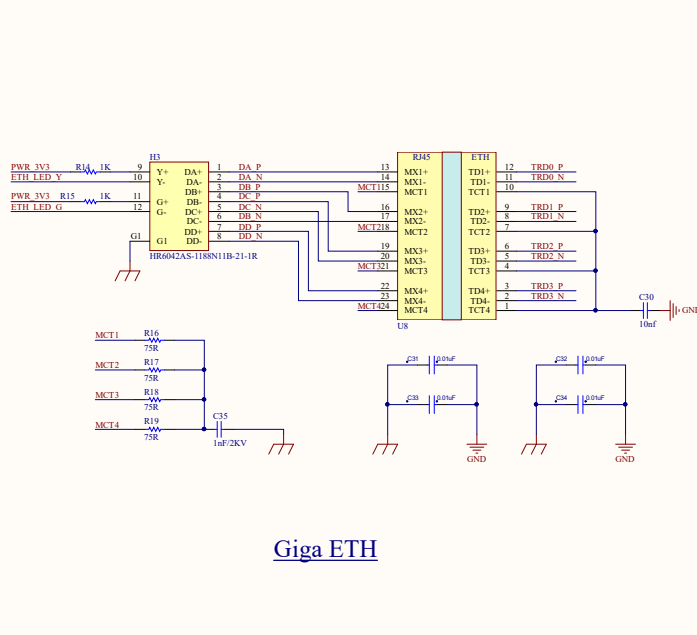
PWR_3V3 R14 1K
ETH_LED_Y
PWR_3V3 R15 1K
ETH_LED_G

H3
9 Y+
10 Y-
11 G+
12 G-
G1 G1
DA+ 1
DA- 2
DB+ 3
DB- 4
DC+ 5
DC- 6
DD+ 7
DD- 8
HR6042AS-1188N11B-21-1R

DA_P
DA_N
DB_P
DC_P
DC_N
DB_N
DD_P
DD_N

RJ45
ETH
13 MX1+
14 MX1-
MCT1 15 MCT1
16 MX2+
17 MX2-
MCT2 18 MCT2
19 MX3+
20 MX3-
MCT3 21 MCT3
22 MX4+
23 MX4-
MCT4 24 MCT4
U8

TD1+ 12
TD1- 11
TCT1 10
TD2+ 9
TD2- 8
TCT2 7
TD3+ 6
TD3- 5
TCT3 4
TD4+ 3
TD4- 2
TCT4 1

TRD0_P
TRD0_N
TRD1_P
TRD1_N
TRD2_P
TRD2_N
TRD3_P
TRD3_N

C30
10nf
GND

MCT1 R16 75R
MCT2 R17 75R
MCT3 R18 75R
MCT4 R19 75R
C35
1nF/2KV

C31 0.01uF
C33 0.01uF
GND
C32 0.01uF
C34 0.01uF
GND

Giga ETH